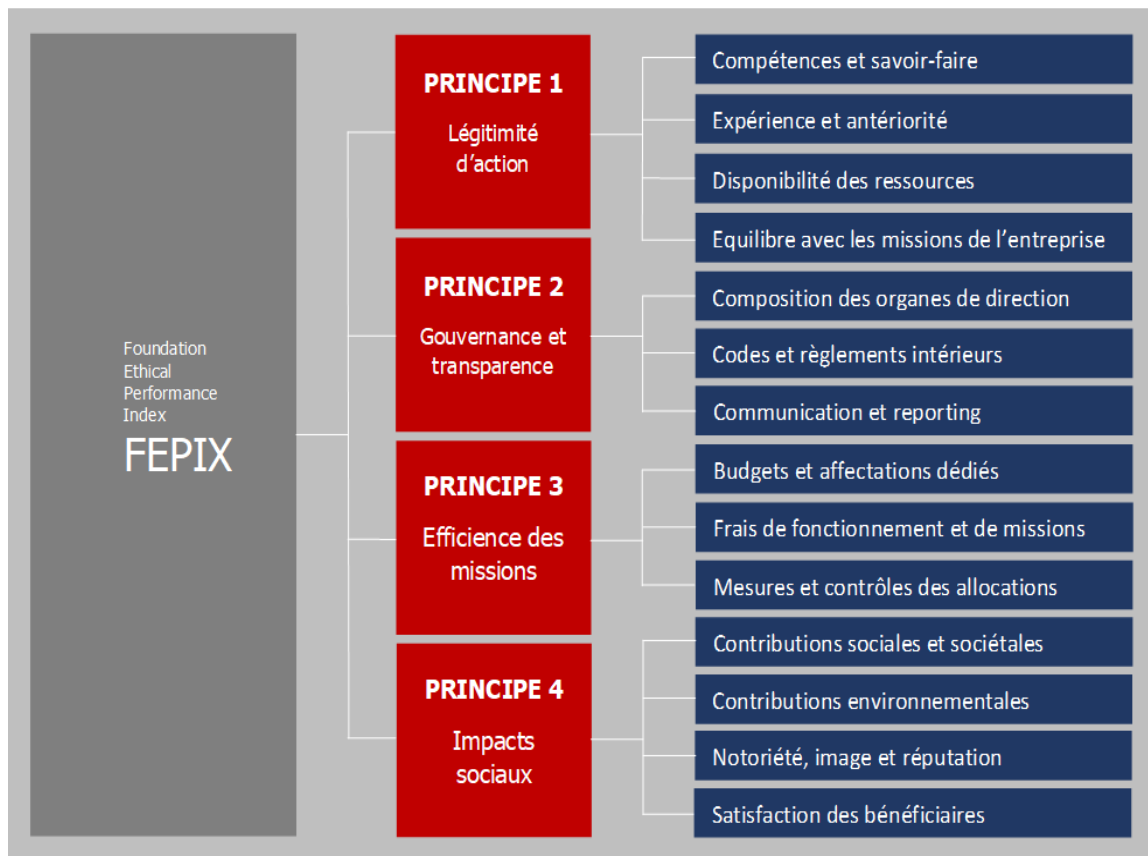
Foundation Ethical Performance Index
FEPIX

PRINCIPE 1
Légitimité d'action

Compétences et savoir-faire
Expérience et antériorité
Disponibilité des ressources
Equilibre avec les missions de l'entreprise

PRINCIPE 2
Gouvernance et transparence

Composition des organes de direction
Codes et règlements intérieurs
Communication et reporting

PRINCIPE 3
Efficience des missions

Budgets et affectations dédiés
Frais de fonctionnement et de missions
Mesures et contrôles des allocations

PRINCIPE 4
Impacts sociaux

Contributions sociales et sociétales
Contributions environnementales
Notoriété, image et réputation
Satisfaction des bénéficiaires